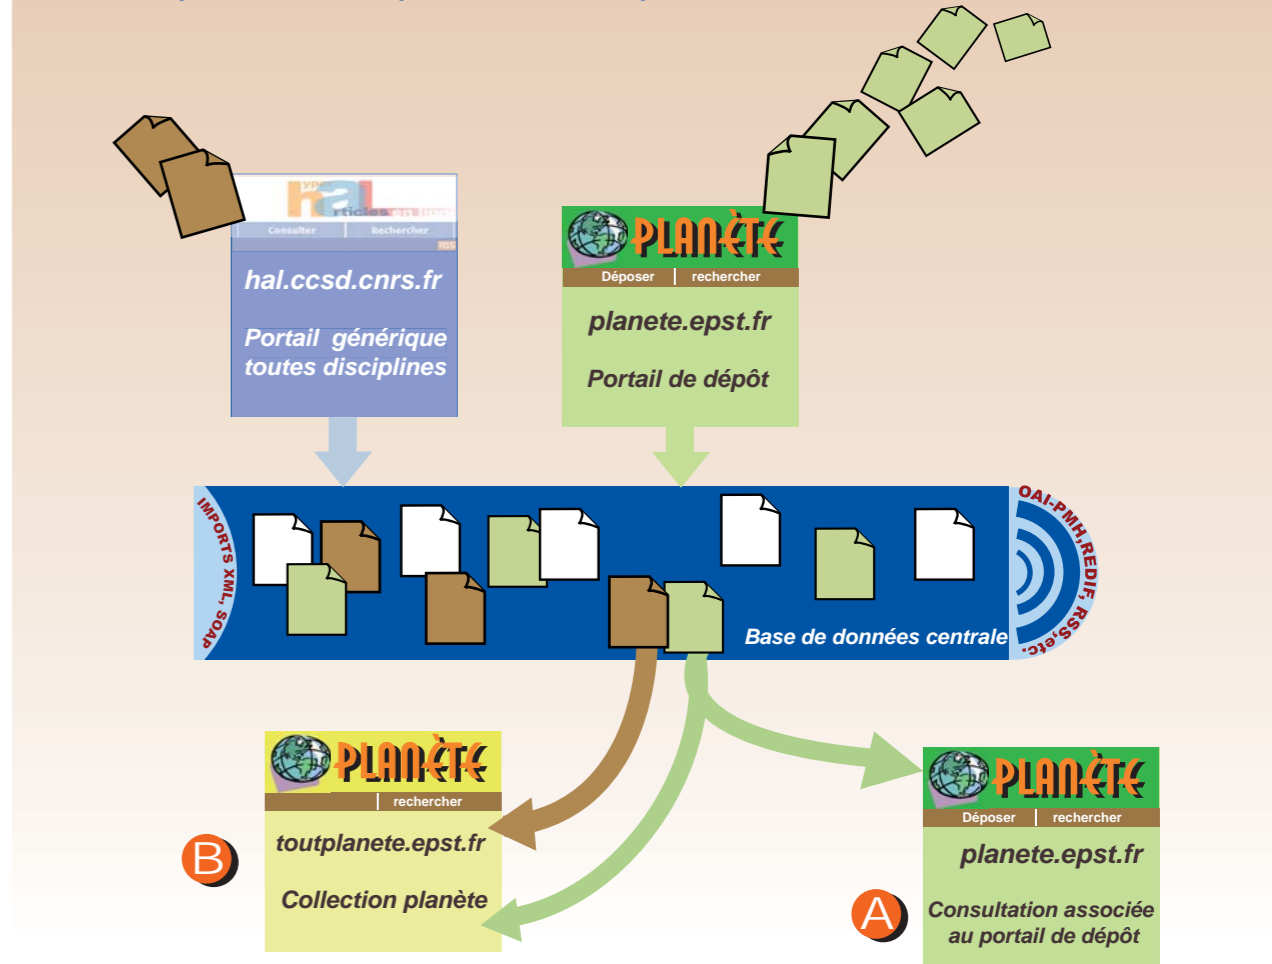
hal
rticles
Consulter | Rechercher

hal.ccsd.cnrs.fr

Portail générique toutes disciplines

PLANÈTE
Déposer | rechercher

planete.epst.fr

Portail de dépôt

IMPORTS XML, SOAP

Base de données centrale

OAI-PMH,REDIF, RSS,etc.

PLANÈTE
| rechercher

B

toutplanete.epst.fr

Collection planète

PLANÈTE
Déposer | rechercher

planete.epst.fr

A

Consultation associée au portail de dépôt